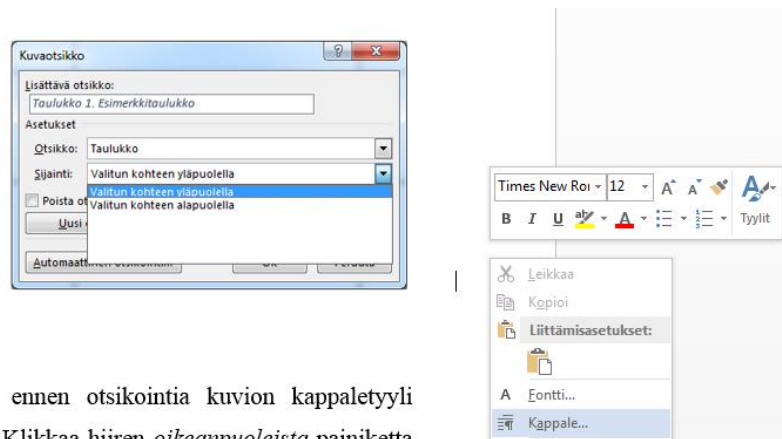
Kuvaotsikko

Lisättävä otsikko:

Taulukko 1. Esimerkkitaulukko

Asetukset

Otsikko: Taulukko

Sijainti: Valitun kohteen yläpuolella

Valitun kohteen yläpuolella
Valitun kohteen alapuolella

Poista ot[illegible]

Uusi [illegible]

Automaatt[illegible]

OK

Peruuta

Times New Ro ▾ 12 ▾ A A

B I U A ▾ Tyylit

Leikkaa

Kopioi

Liittämisasetukset:

Fontti...

Kappale...

ennen otsikointia kuvion kappaletyyli Klikkaa hiiren oikeanpuoleista painiketta